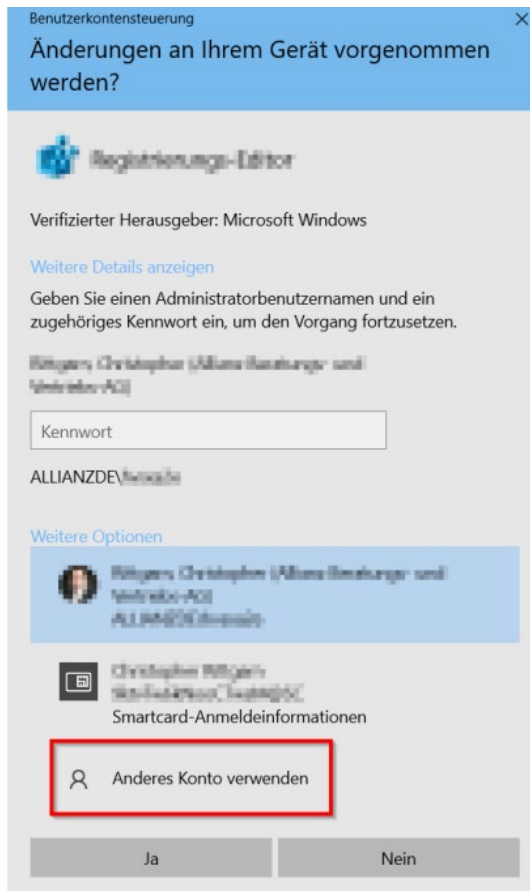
Benutzerkontensteuerung
×
Änderungen an Ihrem Gerät vorgenommen werden?

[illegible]

Verifizierter Herausgeber: Microsoft Windows

Weitere Details anzeigen

Geben Sie einen Administratorbenutzernamen und ein zugehöriges Kennwort ein, um den Vorgang fortzusetzen.

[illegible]

Kennwort

ALLIANZDE\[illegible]

Weitere Optionen

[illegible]

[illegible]
Smartcard-Anmeldeinformationen

Anderes Konto verwenden

Ja
Nein